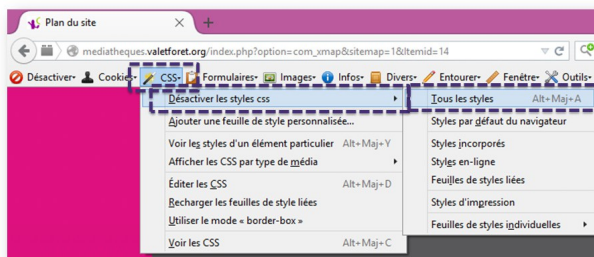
Plan du site

mediatheques.valetforet.org/index.php?option=com_xmap&sitemap=1&Itemid=14

Désactiver CSS Formulaires Images Infos Divers Entourer Fenêtre Outils

Cookies

Désactiver les styles css
Ajouter une feuille de style personnalisée...
Voir les styles d'un élément particulier Alt+Maj+Y
Afficher les CSS par type de média
Éditer les CSS Alt+Maj+D
Recharger les feuilles de style liées
Utiliser le mode « border-box »
Voir les CSS Alt+Maj+C

Tous les styles Alt+Maj+A
Styles par défaut du navigateur
Styles incorporés
Styles en-ligne
Feuilles de styles liées
Styles d'impression
Feuilles de styles individuelles